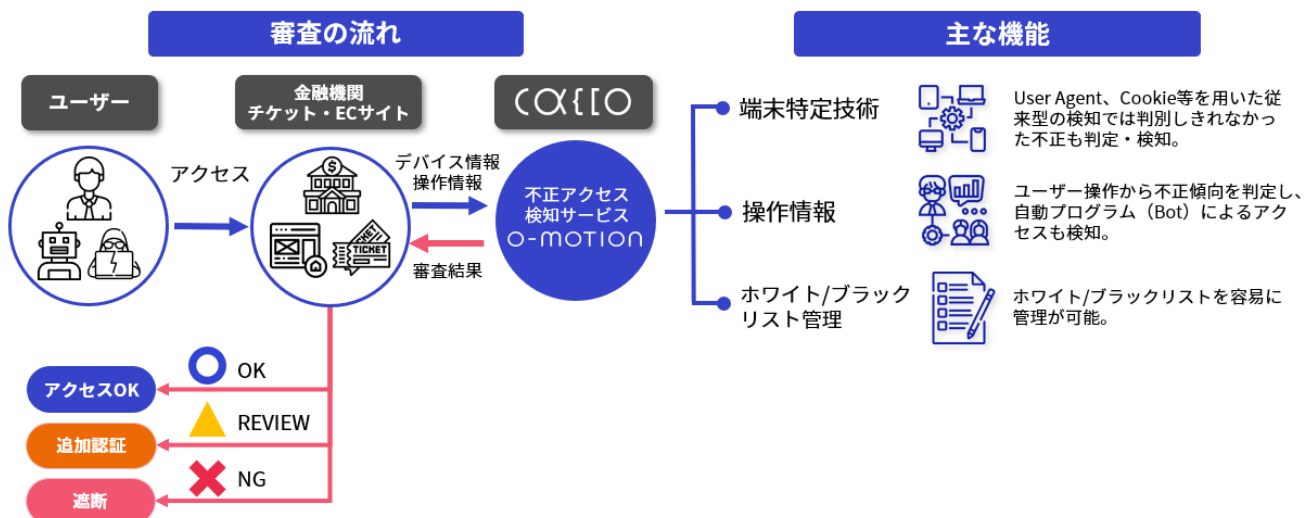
審査の流れ

ユーザー

金融機関
チケット・ECサイト

CAULIO

アクセス

TICKET

デバイス情報
操作情報

審査結果

不正アクセス
検知サービス
O-MOTION

OK

REVIEW

NG

アクセスOK

追加認証

遮断

主な機能

端末特定技術

User Agent、Cookie等を用いた従来型の検知では判別しきれなかった不正も判定・検知。

操作情報

ユーザー操作から不正傾向を判定し、自動プログラム（Bot）によるアクセスも検知。

ホワイト/ブラックリスト管理

ホワイト/ブラックリストを容易に管理が可能。